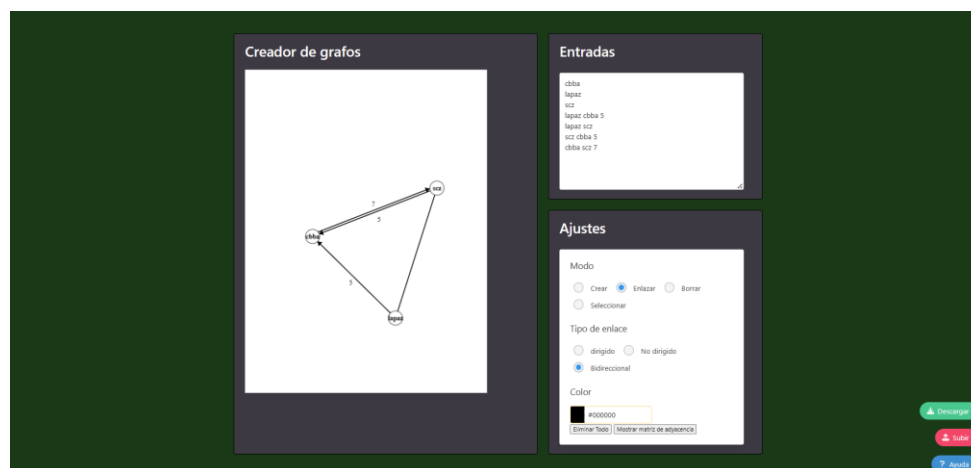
Creador de grafos

7
5
scz
cbba
5
lapaz

Entradas

cbba
lapaz
scz
lapaz cbba 5
lapaz scz
scz cbba 5
cbba scz 7

Ajustes

Modo

Crear Enlazar Borrar
Seleccionar

Tipo de enlace

dirigido No dirigido
Bidireccional

Color

#000000
Eliminar Todo Mostrar matriz de adyacencia

Descargar
Subir
? Ayuda